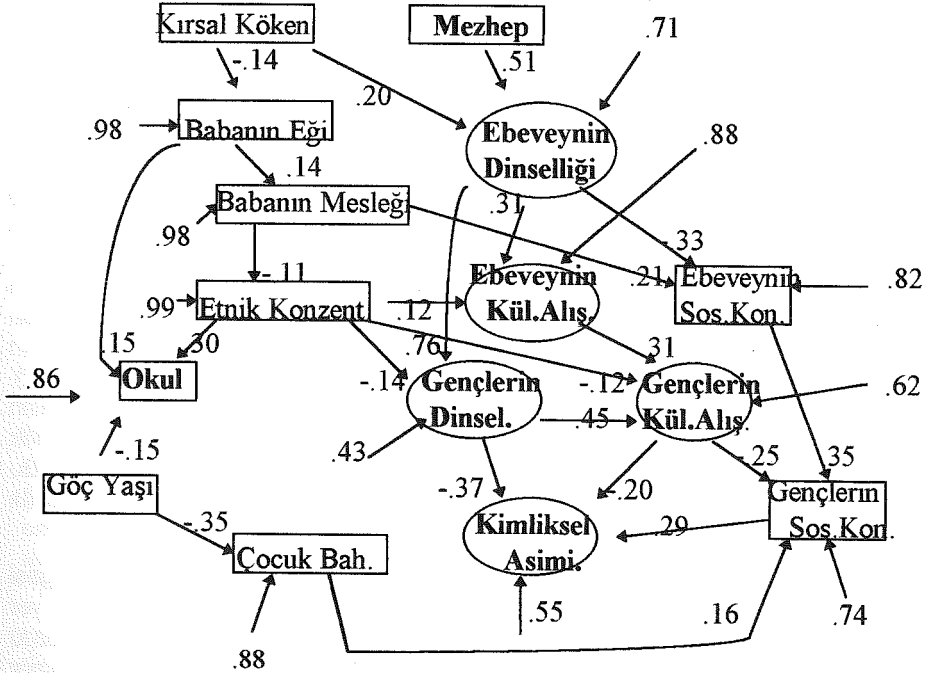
Kırsal Köken
Mezhep
.71
-.14
.51
.20
.98
Babanın Eğı
Ebeveynin Dinselliği
.88
.14
Babanın Mesleği
.98
.31
-.33
-.11
Ebeveynin Kül.Alış.
.21
Ebeveynin Sos.Kon.
.82
.99
Etnik Konzent
.12
.15
.30
.76
31
.86
Okul
-.14
Gençlerin Dinsel.
-.12
Gençlerin Kül.Alış.
.62
-.15
.43
.45
-.25
35
Göç Yaşı
-.37
-.20
Gençlerin Sos.Kon.
-.35
Kimliksel Asimi.
.29
Çocuk Bah.
.55
.16
.74
.88